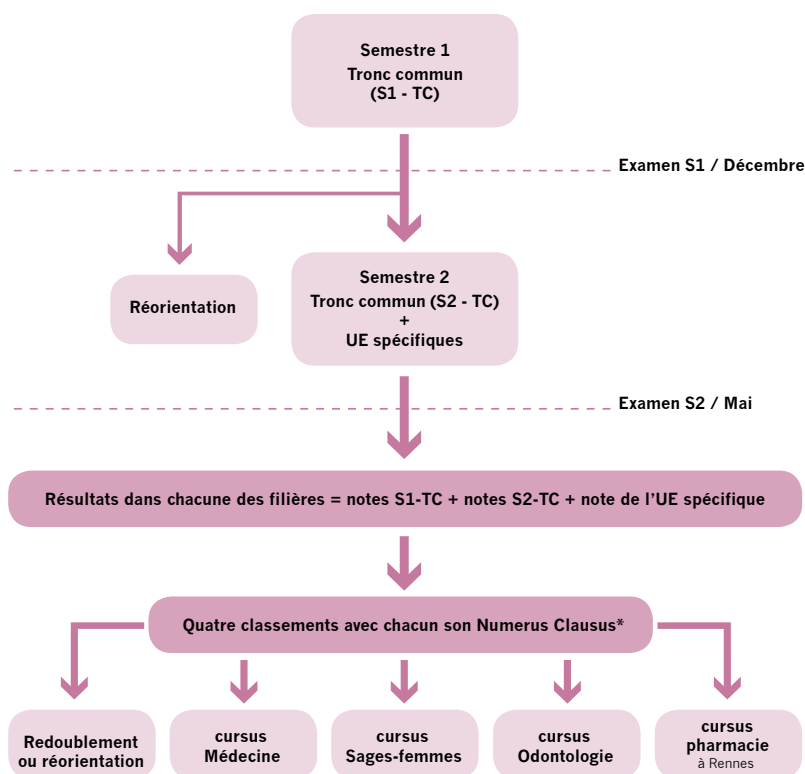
Semestre 1
Tronc commun
(S1 - TC)

Examen S1 / Décembre

Réorientation

Semestre 2
Tronc commun (S2 - TC)
+
UE spécifiques

Examen S2 / Mai

Résultats dans chacune des filières = notes S1-TC + notes S2-TC + note de l'UE spécifique

Quatre classements avec chacun son Numerus Clausus*

Redoublement ou réorientation

cursus Médecine

cursus Sages-femmes

cursus Odontologie

cursus pharmacie à Rennes